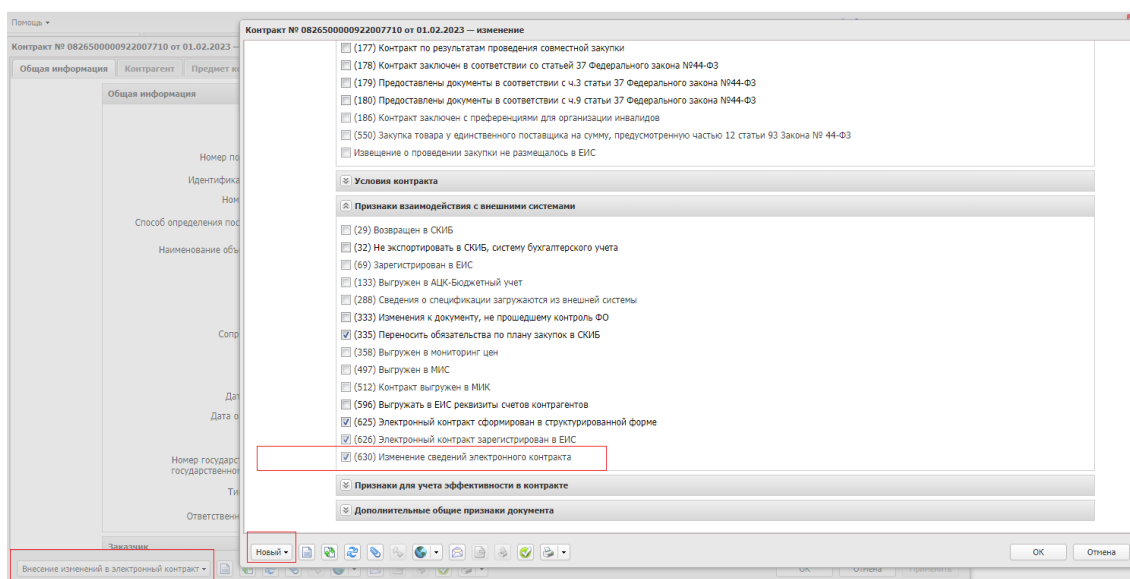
Помощь ▾

Контракт № 0826500000922007710 от 01.02.2023 —

Общая информация | Контрагент | Предмет к

Общая информация

Номер по

Идентифика

Ном

Способ определения пос

Наименование объ

Сопр

Дат

Дата о

Номер государс
государственно

Ти

Ответственн

Заказчик

Внесение изменений в электронный контракт ▾

Контракт № 0826500000922007710 от 01.02.2023 — изменение

(177) Контракт по результатам проведения совместной закупки

(178) Контракт заключен в соответствии со статьей 37 Федерального закона №44-ФЗ

(179) Предоставлены документы в соответствии с ч.3 статьи 37 Федерального закона №44-ФЗ

(180) Предоставлены документы в соответствии с ч.9 статьи 37 Федерального закона №44-ФЗ

(186) Контракт заключен с преференциями для организации инвалидов

(550) Закупка товара у единственного поставщика на сумму, предусмотренную частью 12 статьи 93 Закона № 44-ФЗ

Извещение о проведении закупки не размещалось в ЕИС

Условия контракта

Признаки взаимодействия с внешними системами

(29) Возвращен в СКИБ

(32) Не экспортировать в СКИБ, систему бухгалтерского учета

(69) Зарегистрирован в ЕИС

(133) Выгружен в АЦК-Бюджетный учет

(288) Сведения о спецификации загружаются из внешней системы

(333) Изменения к документу, не прошедшему контроль ФО

(335) Переносить обязательства по плану закупок в СКИБ

(358) Выгружен в мониторинг цен

(497) Выгружен в МИС

(512) Контракт выгружен в МИК

(596) Выгружать в ЕИС реквизиты счетов контрагентов

(625) Электронный контракт сформирован в структурированной форме

(626) Электронный контракт зарегистрирован в ЕИС

(630) Изменение сведений электронного контракта

Признаки для учета эффективности в контракте

Дополнительные общие признаки документа

Новый ▾

OK

Отмена

OK | Отмена | Применить